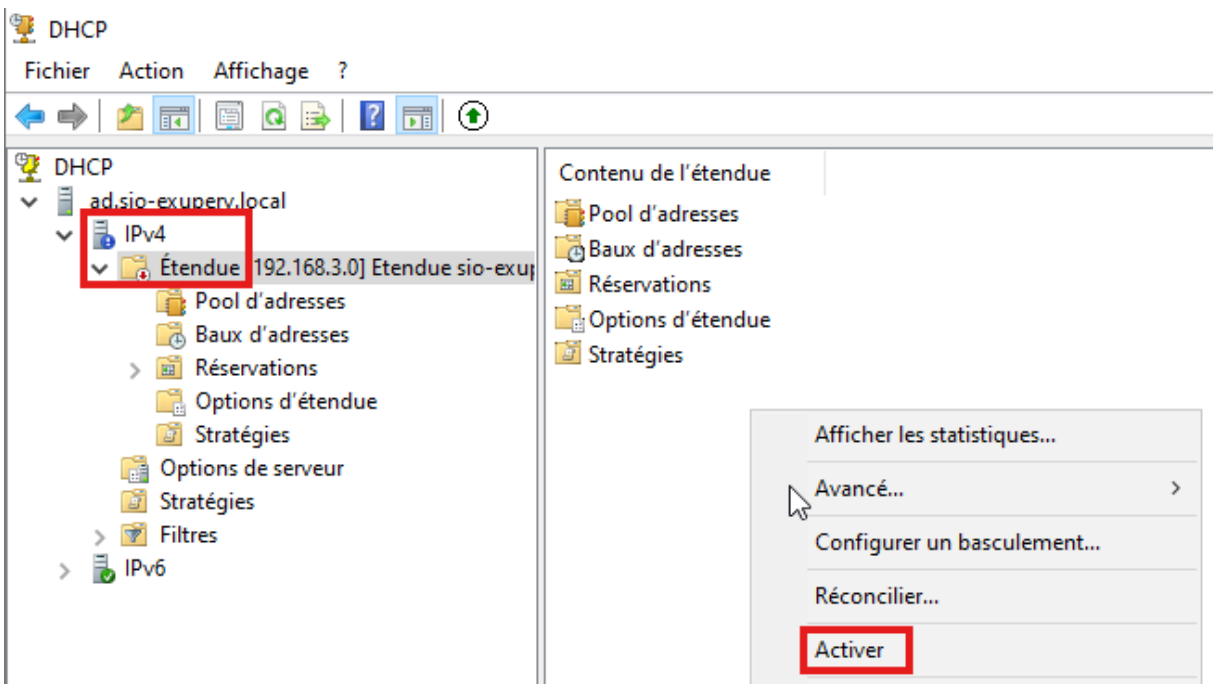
DHCP

Fichier Action Affichage ?

DHCP
ad.sio-exupery.local
IPv4
Étendue [192.168.3.0] Etendue sio-exup
Pool d'adresses
Baux d'adresses
Réservations
Options d'étendue
Stratégies
Options de serveur
Stratégies
Filtres
IPv6

Contenu de l'étendue
Pool d'adresses
Baux d'adresses
Réservations
Options d'étendue
Stratégies

Afficher les statistiques...
Avancé...
Configurer un basculement...
Réconcilier...
Activer